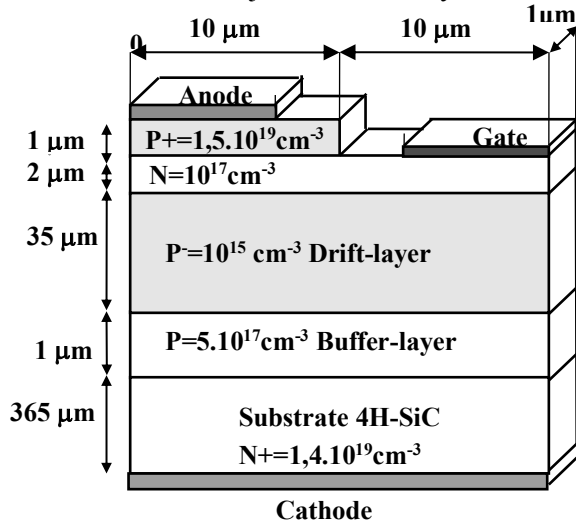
0

10 μm

10 μm

1um

Anode

Gate

1 μm

P+=1,5.10$^{19}$cm$^{-3}$

2 μm

N=10$^{17}$cm$^{-3}$

35 μm

P$^{-}$=10$^{15}$ cm$^{-3}$ Drift-layer

1 μm

P=5.10$^{17}$cm$^{-3}$ Buffer-layer

365 μm

Substrate 4H-SiC

N+=1,4.10$^{19}$cm$^{-3}$

Cathode